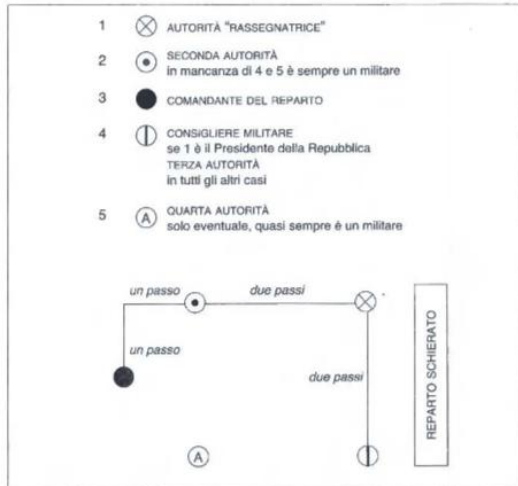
1 AUTORITÀ "RASSEGNATRICE"

2 SECONDA AUTORITÀ
in mancanza di 4 e 5 è sempre un militare

3 COMANDANTE DEL REPARTO

4 CONSIGLIERE MILITARE
se 1 è il Presidente della Repubblica
TERZA AUTORITÀ
in tutti gli altri casi

5 Ⓐ QUARTA AUTORITÀ
solo eventuale, quasi sempre è un militare

un passo
due passi
un passo
due passi
REPARTO SCHIERATO
Ⓐ